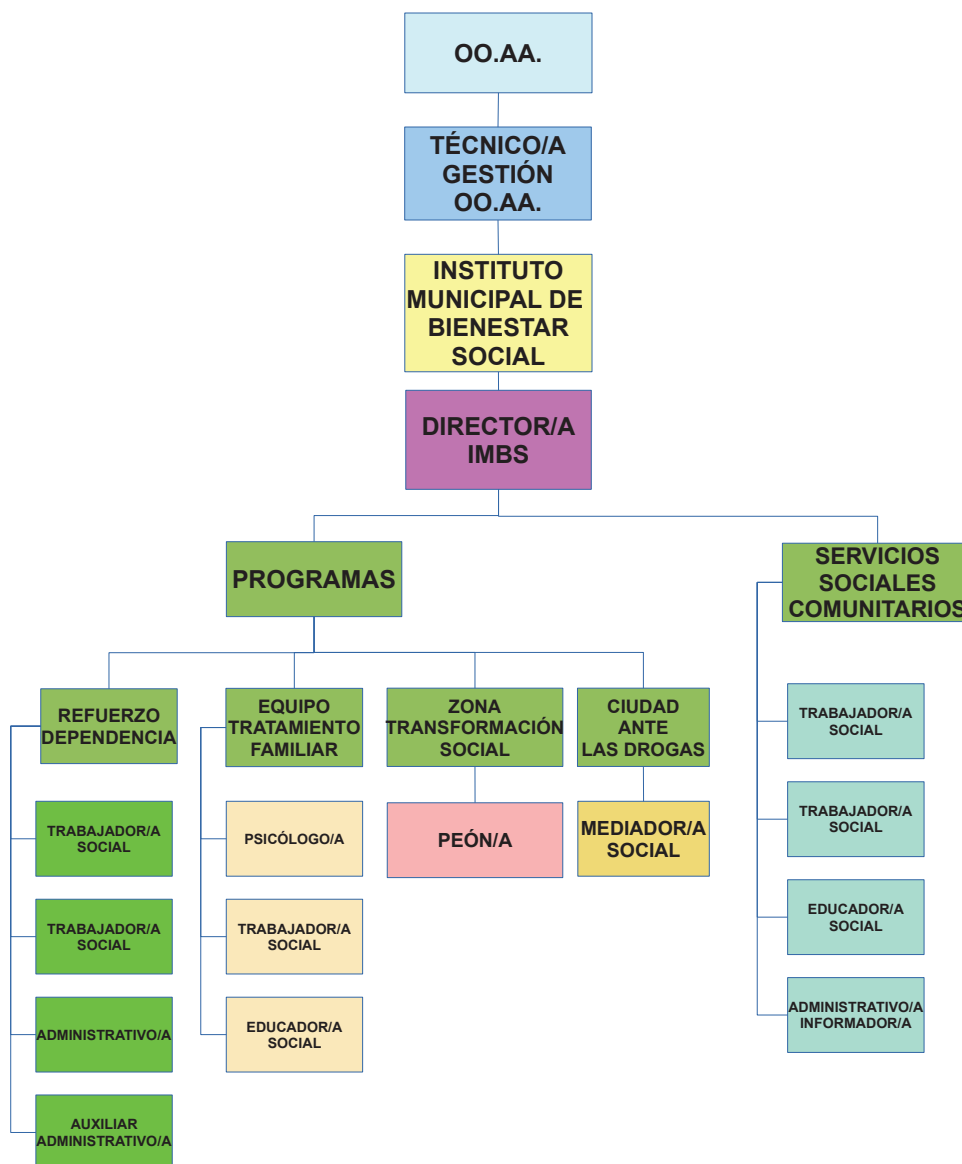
OO.AA.

TÉCNICO/A GESTIÓN OO.AA.

INSTITUTO MUNICIPAL DE BIENESTAR SOCIAL

DIRECTOR/A IMBS

PROGRAMAS

REFUERZO DEPENDENCIA

TRABAJADOR/A SOCIAL

TRABAJADOR/A SOCIAL

ADMINISTRATIVO/A

AUXILIAR ADMINISTRATIVO/A

EQUIPO TRATAMIENTO FAMILIAR

PSICÓLOGO/A

TRABAJADOR/A SOCIAL

EDUCADOR/A SOCIAL

ZONA TRANSFORMACIÓN SOCIAL

PEÓN/A

CIUDAD ANTE LAS DROGAS

MEDIADOR/A SOCIAL

SERVICIOS SOCIALES COMUNITARIOS

TRABAJADOR/A SOCIAL

TRABAJADOR/A SOCIAL

EDUCADOR/A SOCIAL

ADMINISTRATIVO/A INFORMADOR/A